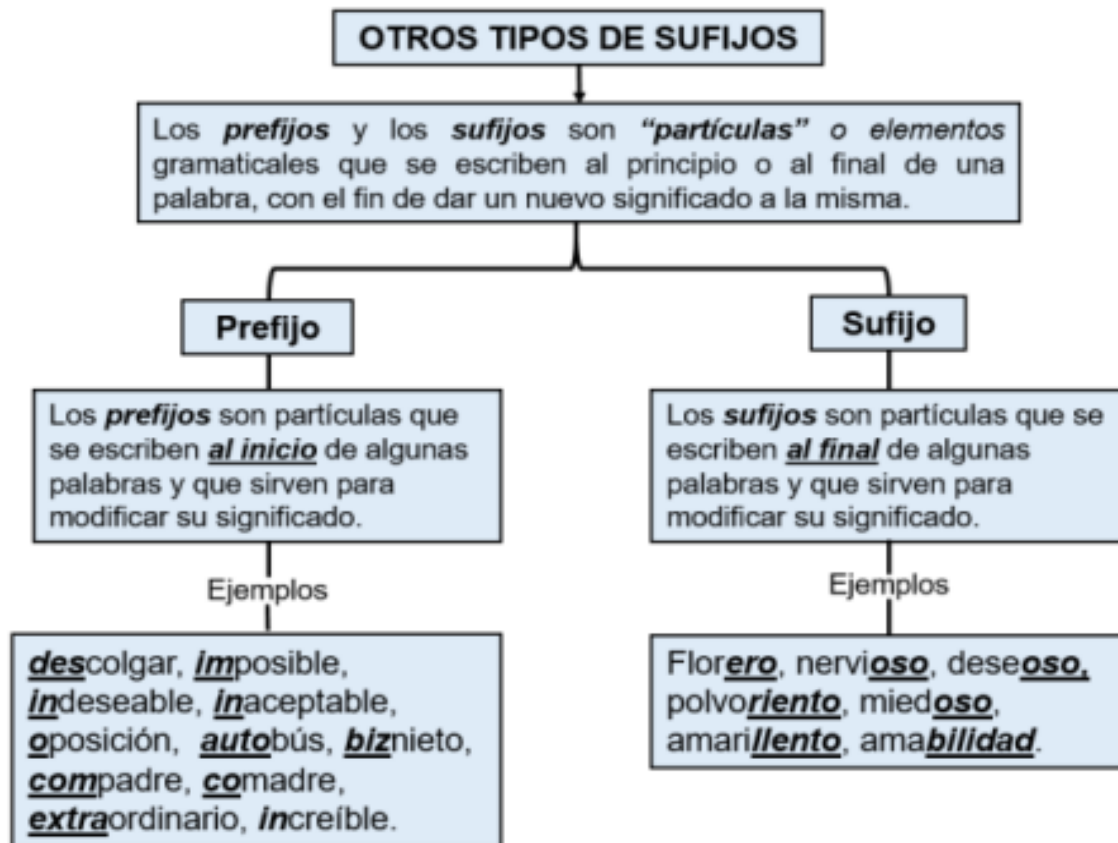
OTROS TIPOS DE SUFIJOS

Los ***prefijos*** y los ***sufijos*** son ***"partículas"*** *o elementos* gramaticales que se escriben al principio o al final de una palabra, con el fin de dar un nuevo significado a la misma.

**Prefijo**

Los ***prefijos*** son partículas que se escriben ***al inicio*** de algunas palabras y que sirven para modificar su significado.

Ejemplos

***des***colgar, ***im***posible, ***in***deseable, ***in***aceptable, ***o***posición, ***auto***bús, ***biz***nieto, ***com***padre, ***co***madre, ***extra***ordinario, ***in***creíble.

**Sufijo**

Los ***sufijos*** son partículas que se escriben ***al final*** de algunas palabras y que sirven para modificar su significado.

Ejemplos

Flor***ero***, nervi***oso***, dese***oso,*** polvo***riento***, mied***oso***, amari***llento***, ama***bilidad***.